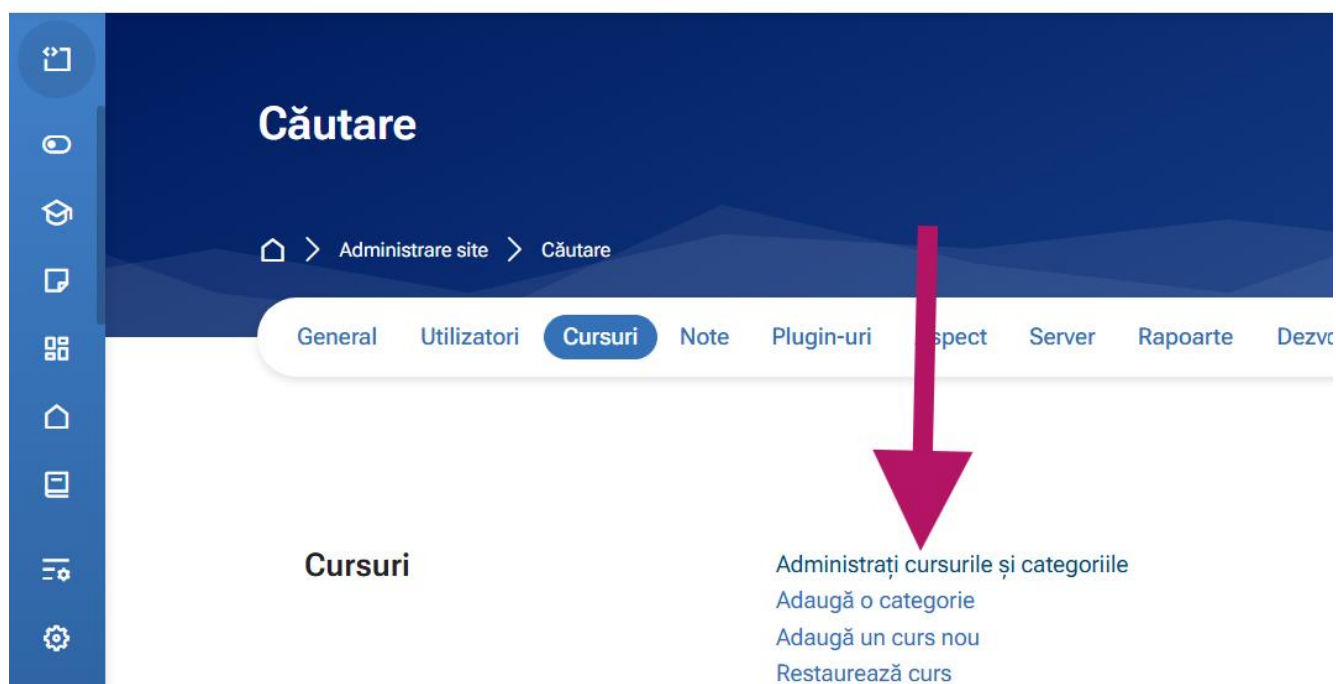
Căutare

Administrare site > Căutare

General Utilizatori Cursuri Note Plugin-uri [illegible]spect Server Rapoarte Dezv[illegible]

Cursuri

Administrați cursurile și categoriile
Adaugă o categorie
Adaugă un curs nou
Restaurează curs